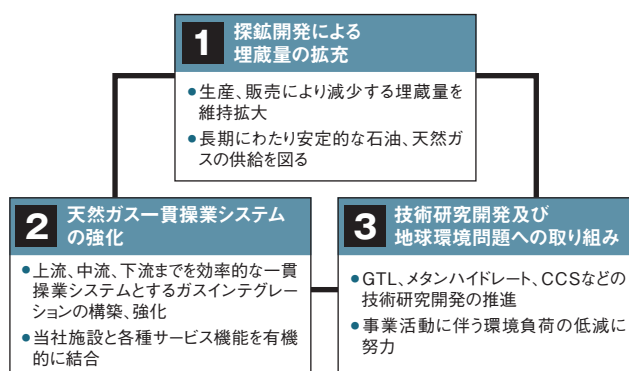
1 探鉱開発による埋蔵量の拡充

●生産、販売により減少する埋蔵量を維持拡大

●長期にわたり安定的な石油、天然ガスの供給を図る

2 天然ガス一貫操業システムの強化

●上流、中流、下流までを効率的な一貫操業システムとするガスインテグレーションの構築、強化

●当社施設と各種サービス機能を有機的に結合

3 技術研究開発及び地球環境問題への取り組み

●GTL、メタンハイドレート、CCSなどの技術研究開発の推進

●事業活動に伴う環境負荷の低減に努力